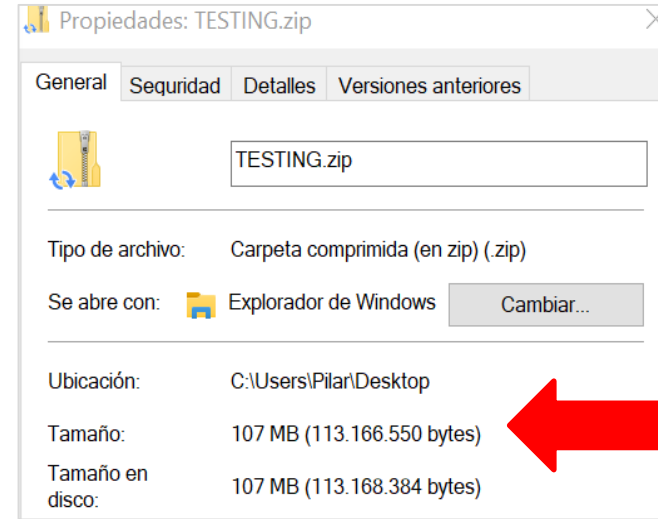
Propiedades: TESTING.zip

General | Seguridad | Detalles | Versiones anteriores

TESTING.zip

Tipo de archivo: Carpeta comprimida (en zip) (.zip)

Se abre con: Explorador de Windows
Cambiar...

Ubicación: C:\Users\Pilar\Desktop

Tamaño: 107 MB (113.166.550 bytes)

Tamaño en disco: 107 MB (113.168.384 bytes)